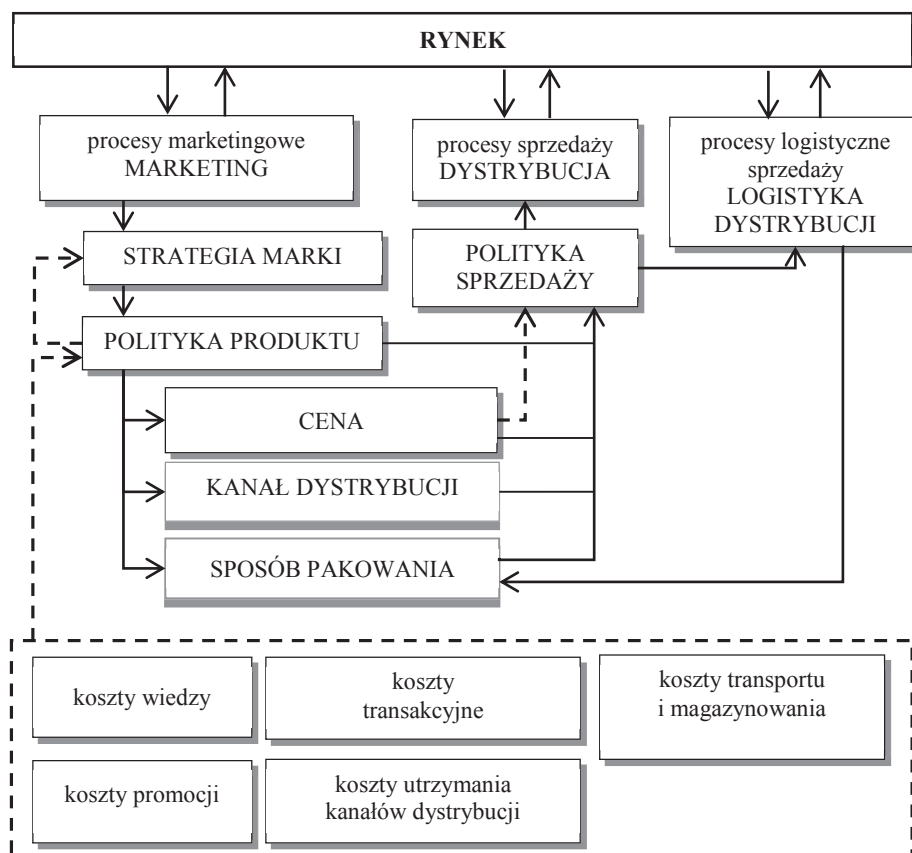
RYNEK

procesy marketingowe
MARKETING

procesy sprzedaży
DYSTRYBUCJA

procesy logistyczne sprzedaży
LOGISTYKA DYSTRYBUCJI

STRATEGIA MARKI

POLITYKA SPRZEDAŻY

POLITYKA PRODUKTU

CENA

KANAŁ DYSTRYBUCJI

SPOSÓB PAKOWANIA

koszty wiedzy

koszty transakcyjne

koszty transportu i magazynowania

koszty promocji

koszty utrzymania kanałów dystrybucji